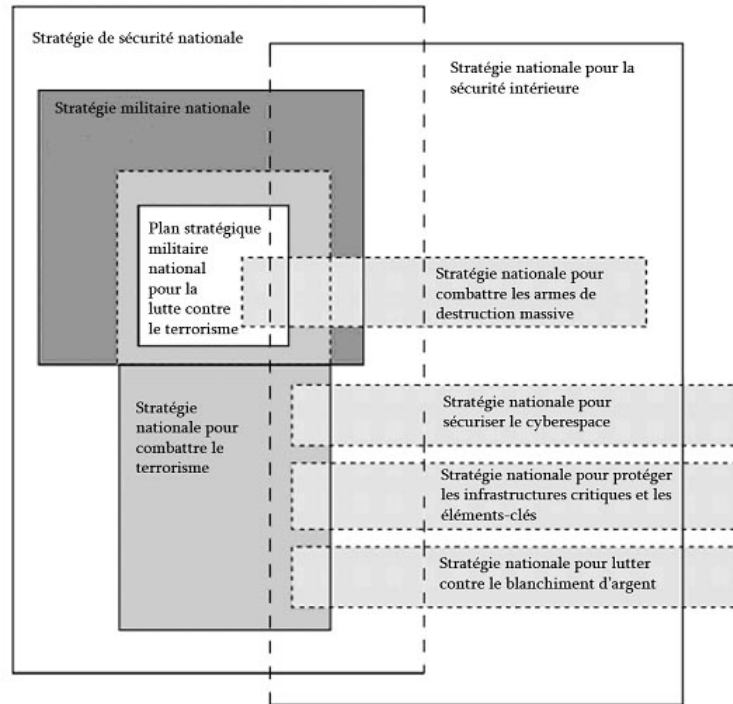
Stratégie de sécurité nationale

Stratégie nationale pour la sécurité intérieure

Stratégie militaire nationale

Plan stratégique militaire national pour la lutte contre le terrorisme

Stratégie nationale pour combattre les armes de destruction massive

Stratégie nationale pour combattre le terrorisme

Stratégie nationale pour sécuriser le cyberespace

Stratégie nationale pour protéger les infrastructures critiques et les éléments-clés

Stratégie nationale pour lutter contre le blanchiment d'argent